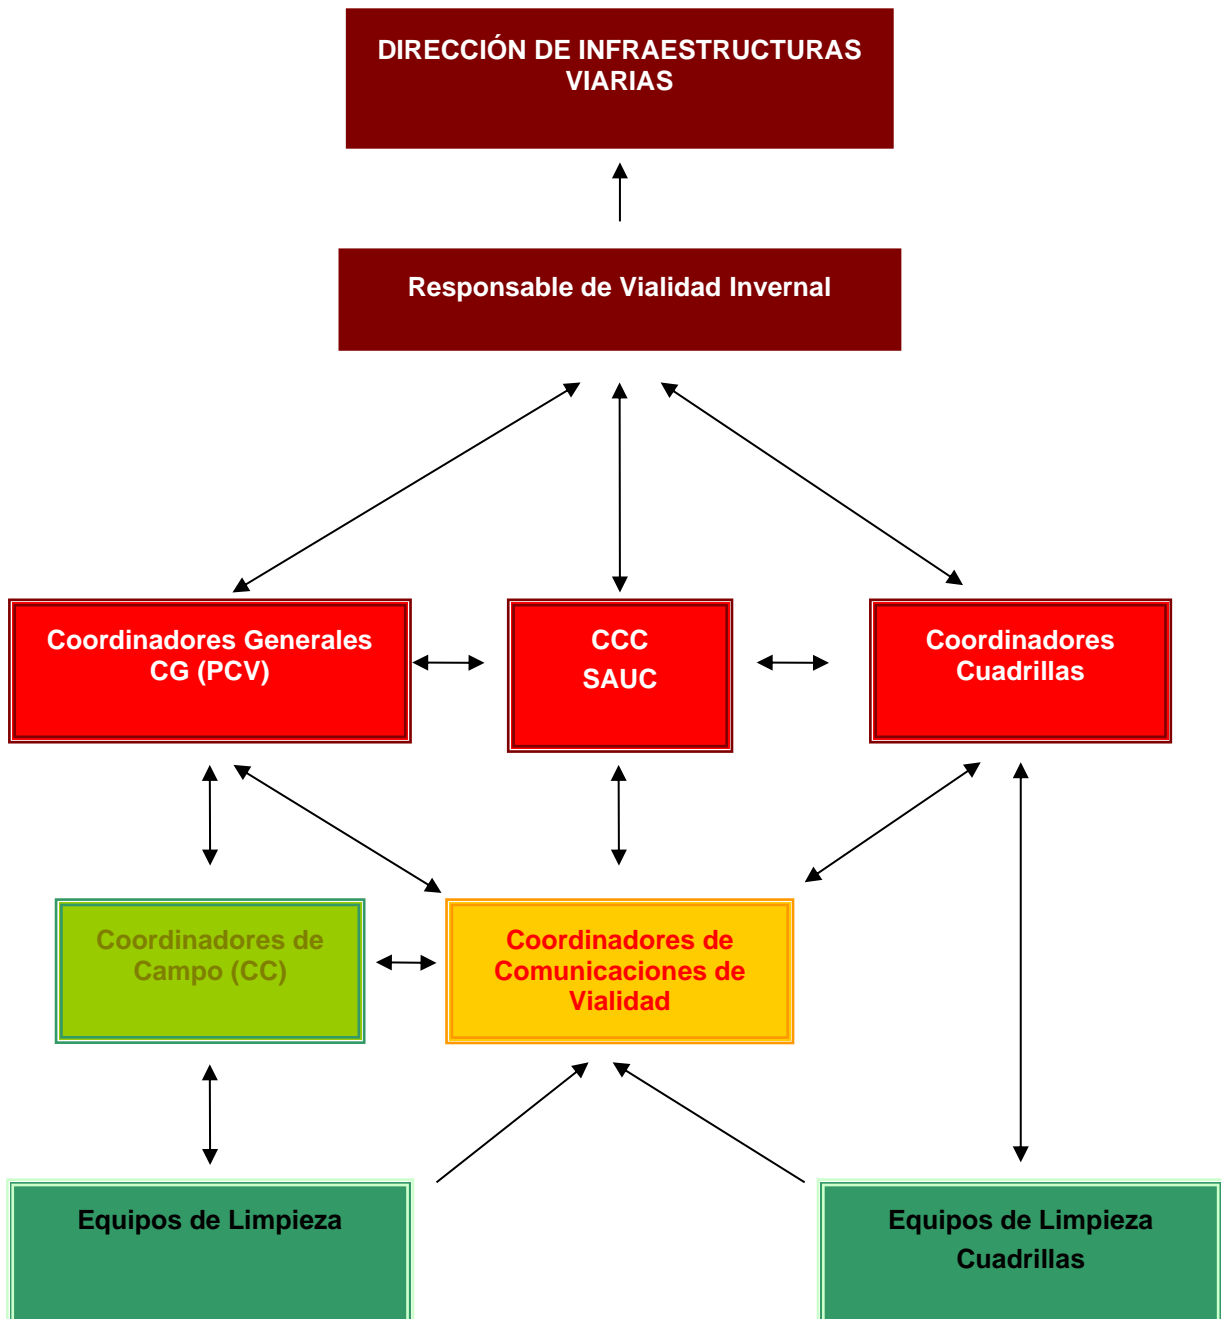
DIRECCIÓN DE INFRAESTRUCTURAS VIARIAS

Responsable de Vialidad Invernal

Coordinadores Generales CG (PCV)

CCC
SAUC

Coordinadores Cuadrillas

Coordinadores de Campo (CC)

Coordinadores de Comunicaciones de Vialidad

Equipos de Limpieza

Equipos de Limpieza
Cuadrillas